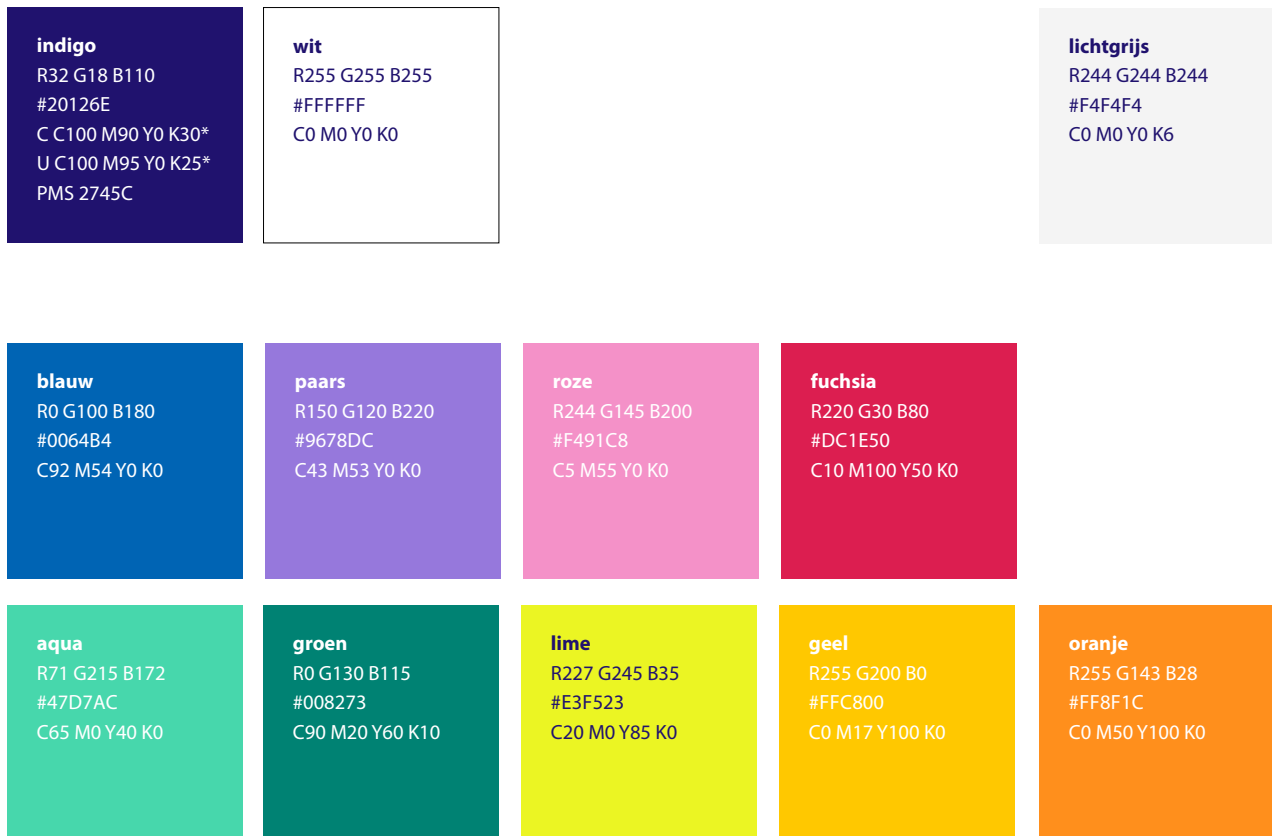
indigo
R32 G18 B110
#20126E
C C100 M90 Y0 K30*
U C100 M95 Y0 K25*
PMS 2745C

wit
R255 G255 B255
#FFFFFF
C0 M0 Y0 K0

lichtgrijs
R244 G244 B244
#F4F4F4
C0 M0 Y0 K6

blauw
R0 G100 B180
#0064B4
C92 M54 Y0 K0

paars
R150 G120 B220
#9678DC
C43 M53 Y0 K0

roze
R244 G145 B200
#F491C8
C5 M55 Y0 K0

fuchsia
R220 G30 B80
#DC1E50
C10 M100 Y50 K0

aqua
R71 G215 B172
#47D7AC
C65 M0 Y40 K0

groen
R0 G130 B115
#008273
C90 M20 Y60 K10

lime
R227 G245 B35
#E3F523
C20 M0 Y85 K0

geel
R255 G200 B0
#FFC800
C0 M17 Y100 K0

oranje
R255 G143 B28
#FF8F1C
C0 M50 Y100 K0